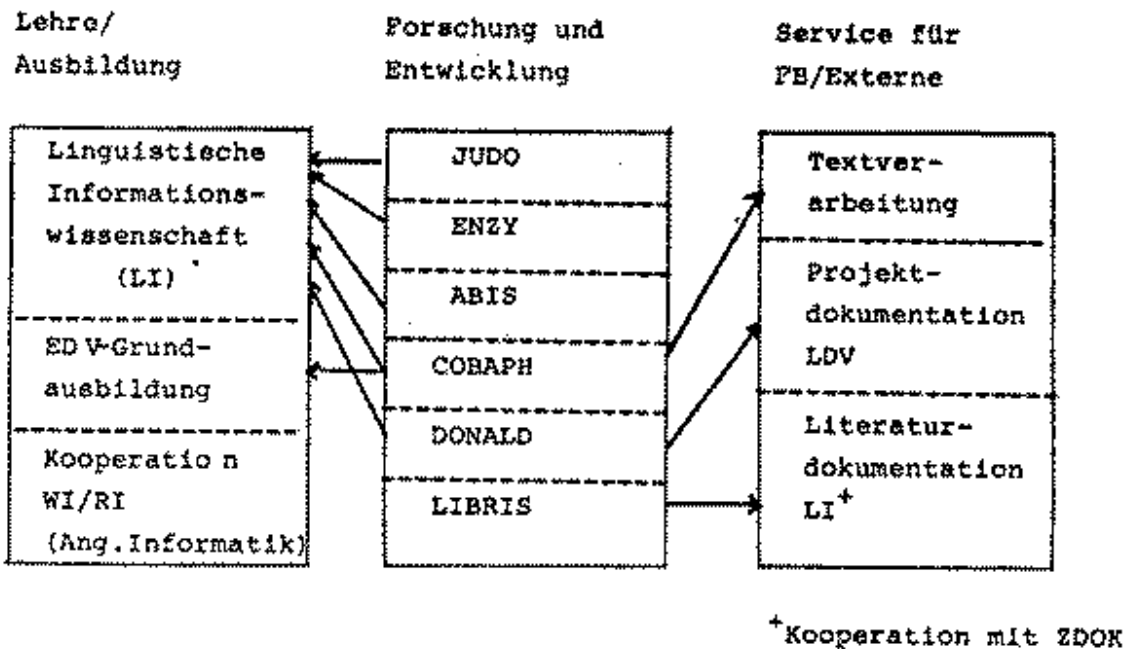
Lehre/ Ausbildung

Forschung und Entwicklung

Service für FB/Externe

Linguistische Informationswissenschaft (LI)

ED V-Grundausbildung

Kooperatio n WI/RI (Ang.Informatik)

JUDO

ENZY

ABIS

COBAPH

DONALD

LIBRIS

Textverarbeitung

Projektdokumentation LDV

Literaturdokumentation LI$^{+}$

$^{+}$Kooperation mit ZDOK